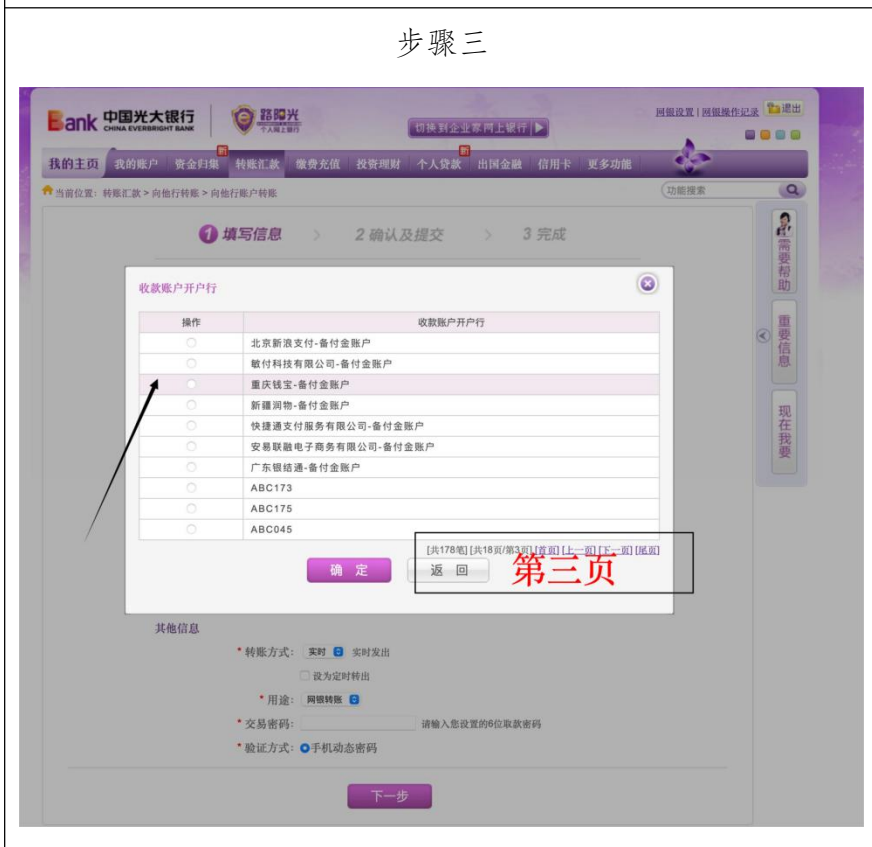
步骤三

Bank 中国光大银行 CHINA EVERBRIGHT BANK

阳光 个人网上银行

切换到企业客户网上银行

网银设置 | 网银操作记录 退出

我的主页 我的账户 资金归集 转账汇款 缴费充值 投资理财 个人贷款 出国金融 信用卡 更多功能

当前位置：转账汇款 > 向他行转账 > 向他行账户转账

功能搜索

1 填写信息 > 2 确认及提交 > 3 完成

需要帮助

重要信息

现在我要

收款账户开户行

| 操作 | 收款账户开户行 |
|---|---|
|  | 北京新浪支付-备付金账户 |
|  | 敏付科技有限公司-备付金账户 |
|  | 重庆钱宝-备付金账户 |
|  | 新疆润物-备付金账户 |
|  | 快捷通支付服务有限公司-备付金账户 |
|  | 安易联融电子商务有限公司-备付金账户 |
|  | 广东银结通-备付金账户 |
|  | ABC173 |
|  | ABC175 |
|  | ABC045 |

[共178笔] [共18页/第3页] [首页] [上一页] [下一页] [尾页]

确 定 返 回

第三页

其他信息

* 转账方式: 实时 实时发出

设为定时转出

* 用途: 网银转账

* 交易密码: 请输入您设置的6位取款密码

* 验证方式: 手机动态密码

下一步